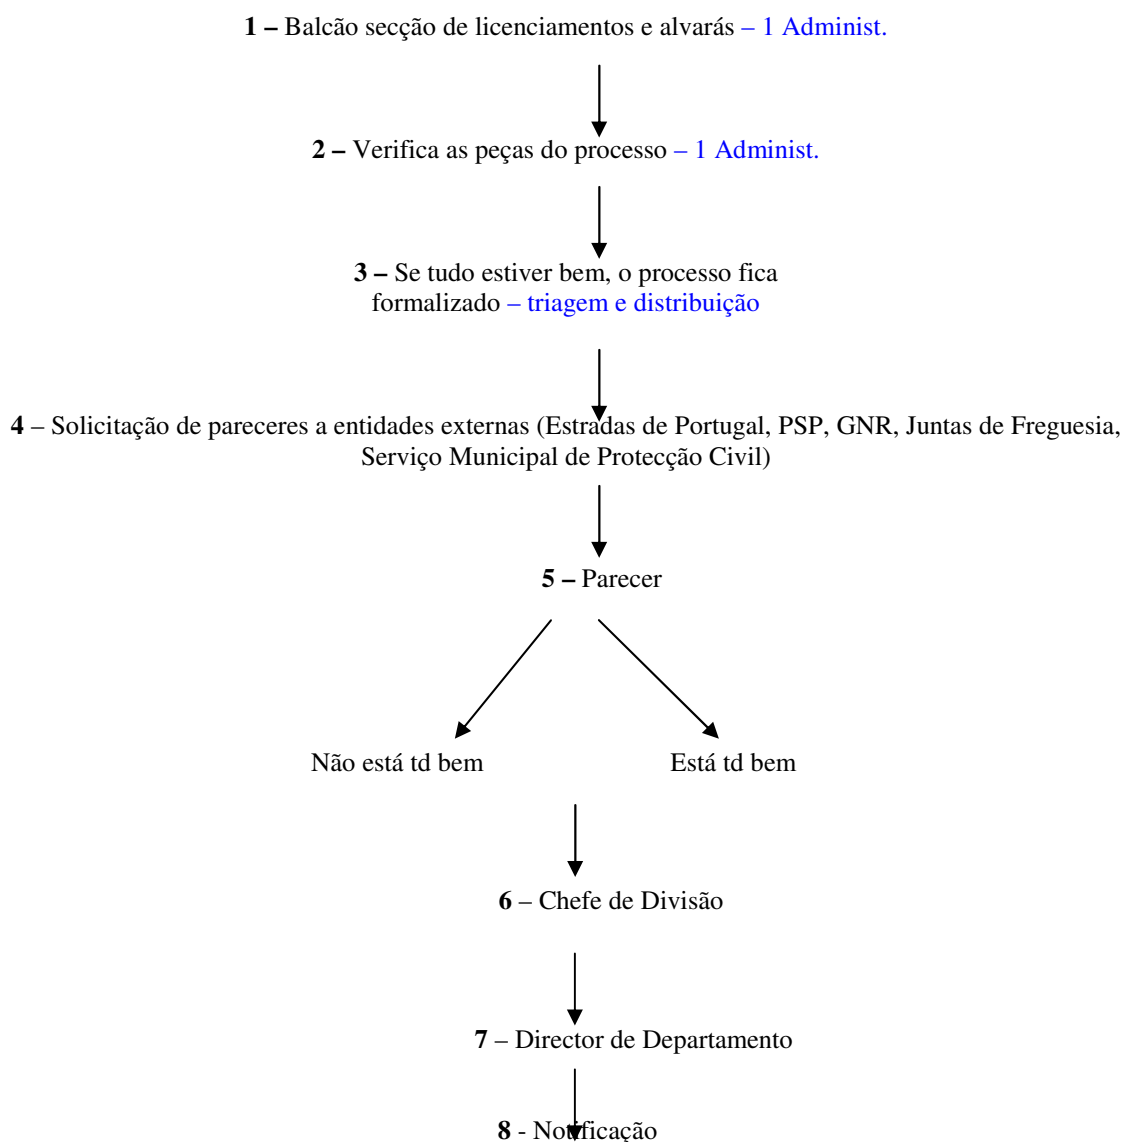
**1 –** Balcão secção de licenciamentos e alvarás – 1 Administ.

**2 –** Verifica as peças do processo – 1 Administ.

**3 –** Se tudo estiver bem, o processo fica formalizado – triagem e distribuição

**4** – Solicitação de pareceres a entidades externas (Estradas de Portugal, PSP, GNR, Juntas de Freguesia, Serviço Municipal de Protecção Civil)

**5 –** Parecer

Não está td bem

Está td bem

**6** – Chefe de Divisão

**7** – Director de Departamento

**8** - Notificação